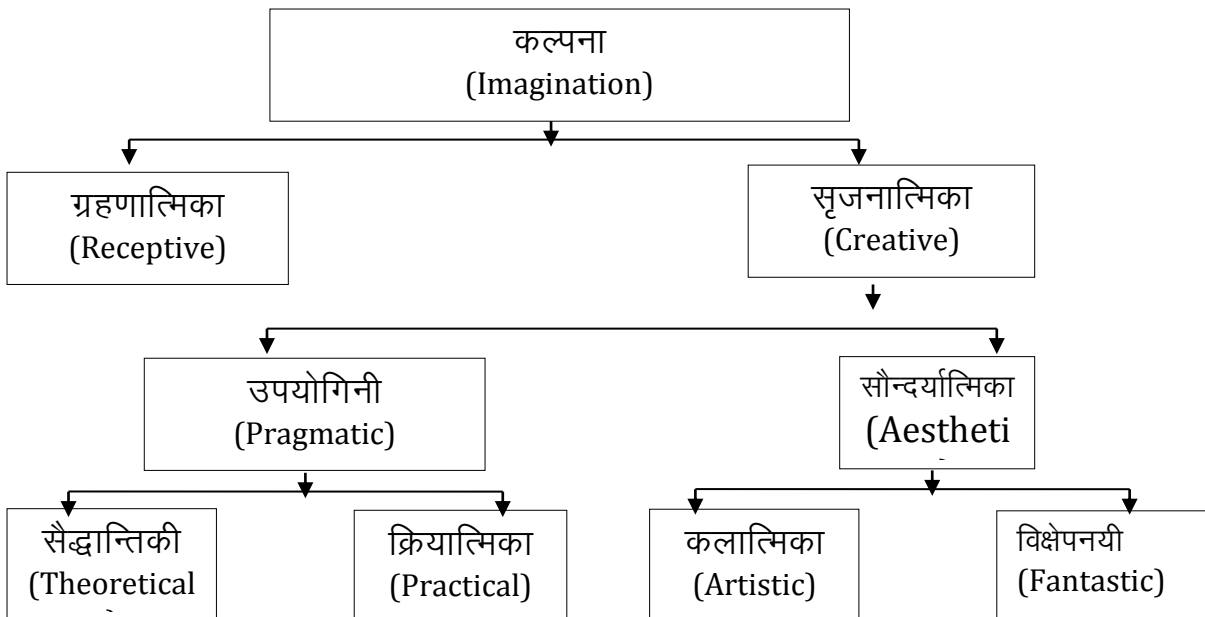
कल्पना
(Imagination)

ग्रहणात्मिका
(Receptive)

सृजनात्मिका
(Creative)

उपयोगिनी
(Pragmatic)

सौन्दर्यात्मिका
(Aestheti

सैद्धान्तिकी
(Theoretical

क्रियात्मिका
(Practical)

कलात्मिका
(Artistic)

विक्षेपनयी
(Fantastic)